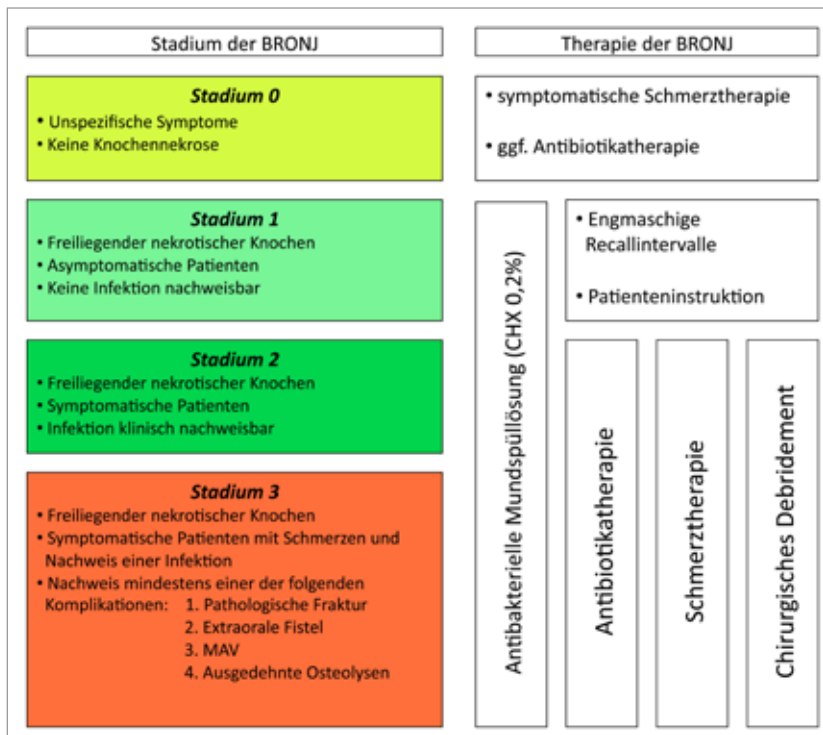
Stadium der BRONJ

Therapie der BRONJ

Stadium 0
• Unspezifische Symptome
• Keine Knochennekrose

• symptomatische Schmerztherapie

• ggf. Antibiotikatherapie

Stadium 1
• Freiliegender nekrotischer Knochen
• Asymptomatische Patienten
• Keine Infektion nachweisbar

Antibakterielle Mundspüllösung (CHX 0,2%)

• Engmaschige Recallintervalle

• Patienteninstruktion

Stadium 2
• Freiliegender nekrotischer Knochen
• Symptomatische Patienten
• Infektion klinisch nachweisbar

Stadium 3
• Freiliegender nekrotischer Knochen
• Symptomatische Patienten mit Schmerzen und Nachweis einer Infektion
• Nachweis mindestens einer der folgenden Komplikationen: 1. Pathologische Fraktur
2. Extraorale Fistel
3. MAV
4. Ausgedehnte Osteolysen

Antibiotikatherapie

Schmerztherapie

Chirurgisches Debridement